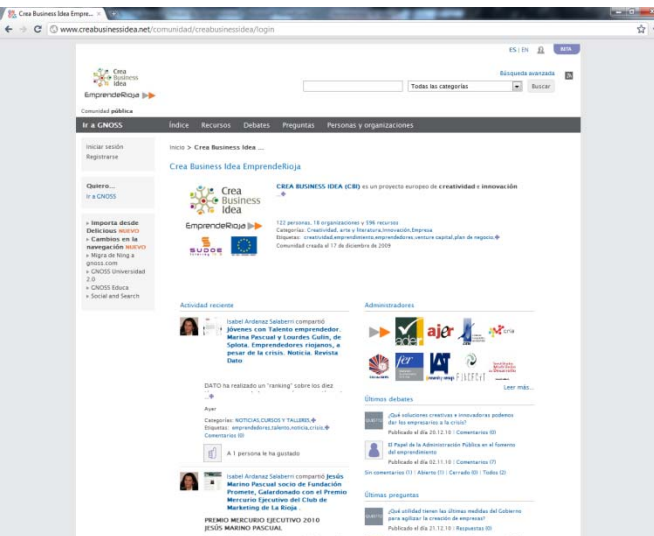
Crea Business Idea Empre... ×

www.creabusinessidea.net/comunidad/creabusinessidea/login

ES | EN BETA

Crea Business Idea
EmprendeRioja

Búsqueda avanzada

Todas las categorías Buscar

Comunidad pública

Ir a GNOSS Índice Recursos Debates Preguntas Personas y organizaciones

Iniciar sesión
Registrarse

Quiero...
Ir a GNOSS

» Importa desde Delicious NUEVO
» Cambios en la navegación NUEVO
» Migra de Ning a gnoss.com
» GNOSS Universidad 2.0
» GNOSS Educa
» Social and Search

Inicio > Crea Business Idea ...

Crea Business Idea EmprendeRioja

Crea Business Idea
EmprendeRioja
SUDOE

CREA BUSINESS IDEA (CBI) es un proyecto europeo de creatividad e innovación ...

122 personas, 18 organizaciones y 596 recursos
Categorías: Creatividad, arte y literatura,Innovación,Empresa
Etiquetas: creatividad,emprendimiento,emprendedores,venture capital,plan de negocio
Comunidad creada el 17 de diciembre de 2009

Actividad reciente

Isabel Ardanaz Salaberri compartió Jóvenes con Talento emprendedor. Marina Pascual y Lourdes Guiln, de Splota. Emprendedores riojanos, a pesar de la crisis. Noticia. Revista Dato

DATO ha realizado un "ranking" sobre los diez ...

Ayer

Categorías: NOTICIAS,CURSOS Y TALLERES
Etiquetas: emprendedoras,talento,noticia,crisis
Comentarios (0)

A 1 persona le ha gustado

Isabel Ardanaz Salaberri compartió Jesús Marino Pascual socio de Fundación Promete, Galardonado con el Premio Mercurio Ejecutivo del Club de Marketing de La Rioja .

PREMIO MERCURIO EJECUTIVO 2010
JESÚS MARINO PASCUAL

Administradores

ajer cria

fer

Leer más...

Últimos debates

¿Qué soluciones creativas e innovadoras podemos dar los empresarios a la crisis?
Publicado el día 03.12.10 | Comentarios (0)

El Papel de la Administración Pública en el fomento del emprendimiento
Publicado el día 02.11.10 | Comentarios (7)

Sin comentarios (1) | Abierto (1) | Cerrado (0) | Todos (2)

Últimas preguntas

¿Qué utilidad tienen las últimas medidas del Gobierno para aplicar la creación de empresas?
Publicado el día 21.12.10 | Respuestas (0)